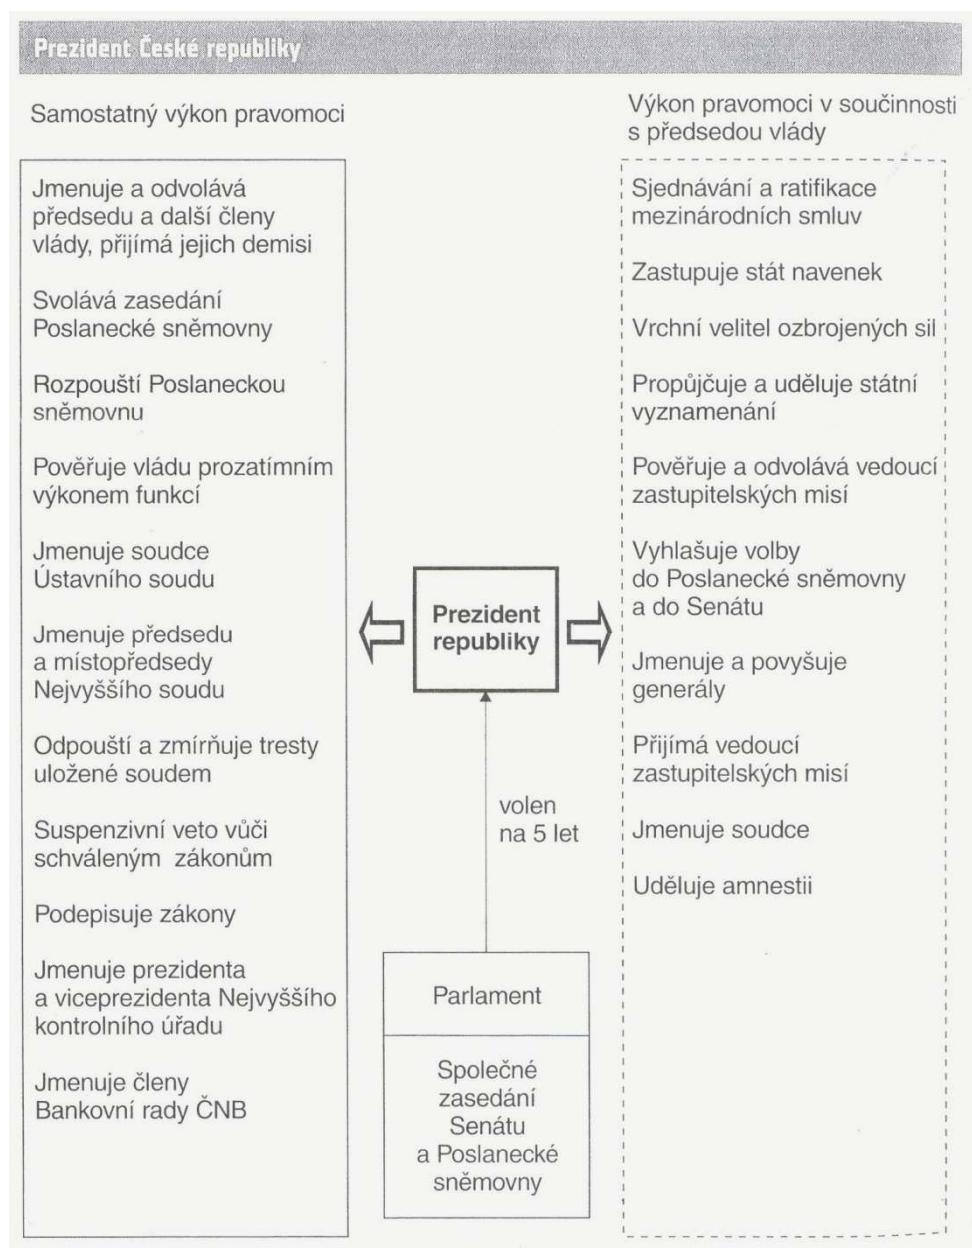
Prezident České republiky

Samostatný výkon pravomoci

Jmenuje a odvolává předsedu a další členy vlády, přijímá jejich demisi

Svolává zasedání Poslanecké sněmovny

Rozpouští Poslaneckou sněmovnu

Pověřuje vládu prozatímním výkonem funkcí

Jmenuje soudce Ústavního soudu

Jmenuje předsedu a místopředsedy Nejvyššího soudu

Odpouští a zmírňuje tresty uložené soudem

Suspenzivní veto vůči schváleným zákonům

Podepisuje zákony

Jmenuje prezidenta a viceprezidenta Nejvyššího kontrolního úřadu

Jmenuje členy Bankovní rady ČNB

Prezident republiky

volen na 5 let

Parlament

Společné zasedání Senátu a Poslanecké sněmovny

Výkon pravomoci v součinnosti s předsedou vlády

Sjednávání a ratifikace mezinárodních smluv

Zastupuje stát navenek

Vrchní velitel ozbrojených sil

Propůjčuje a uděluje státní vyznamenání

Pověřuje a odvolává vedoucí zastupitelských misí

Vyhlašuje volby do Poslanecké sněmovny a do Senátu

Jmenuje a povyšuje generály

Přijímá vedoucí zastupitelských misí

Jmenuje soudce

Uděluje amnestii